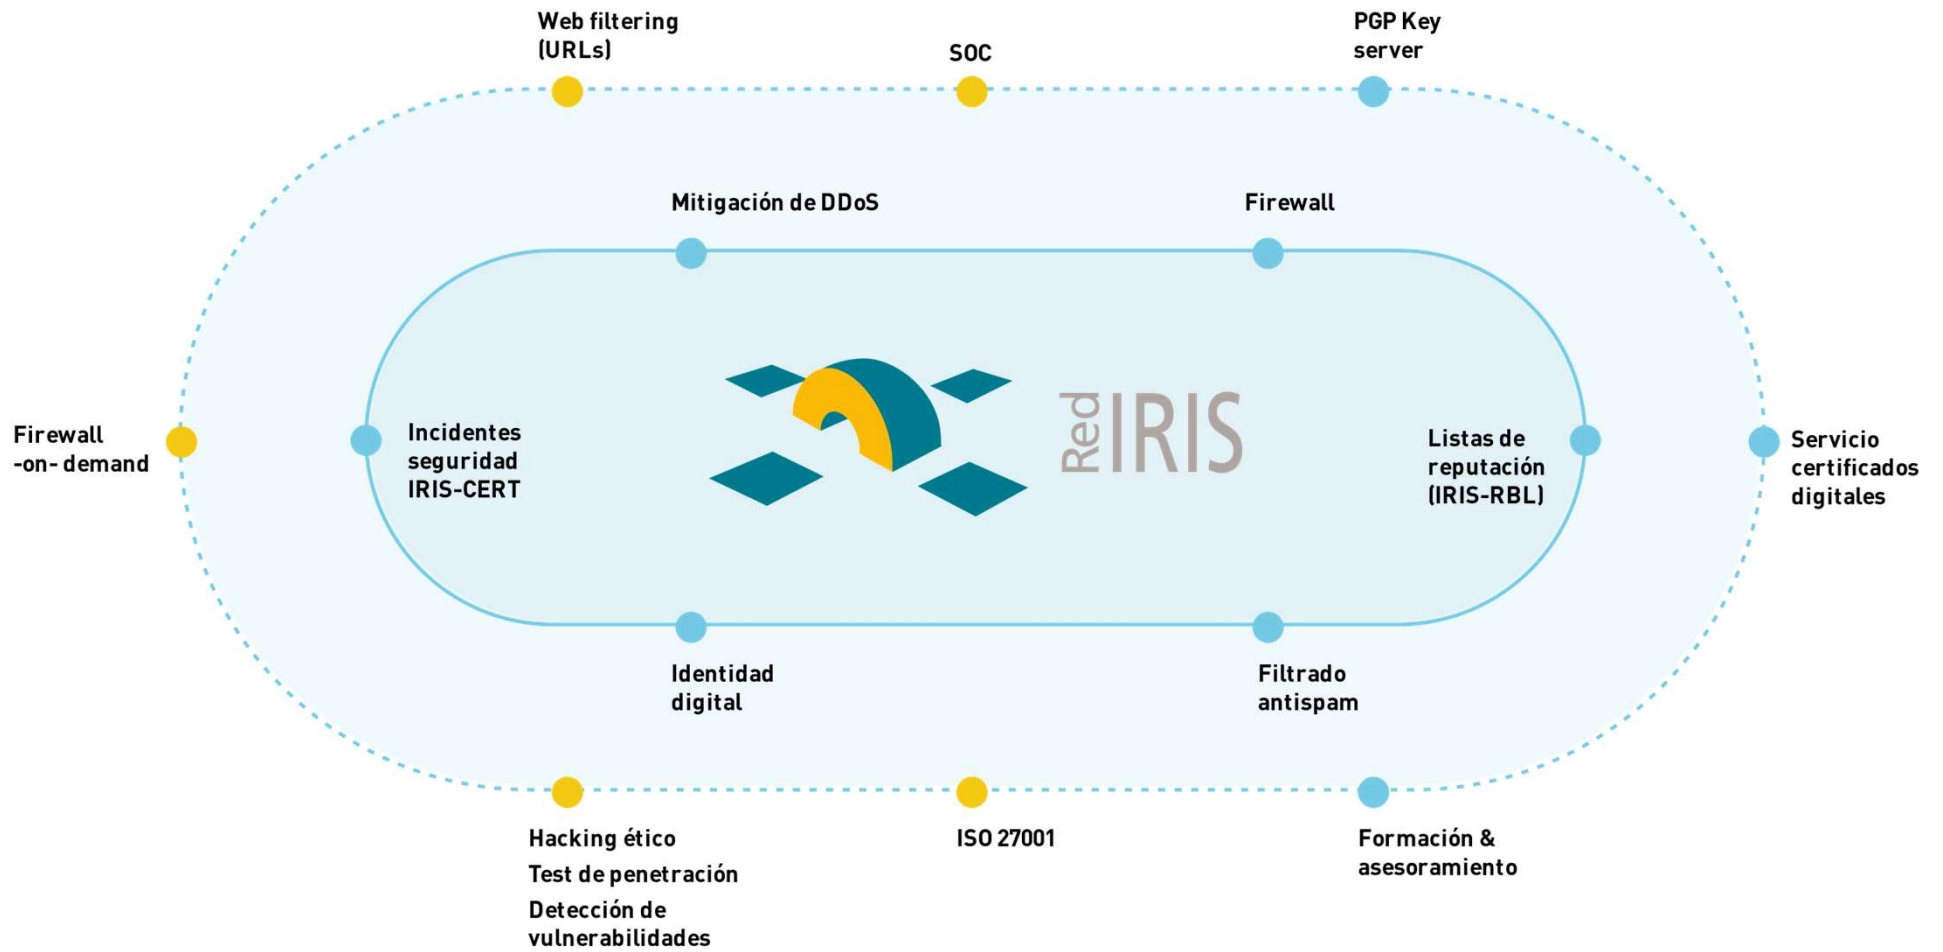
Web filtering (URLs)

SOC

PGP Key server

Mitigación de DDoS

Firewall

Firewall -on- demand

Incidentes seguridad IRIS-CERT

RedIRIS

Listas de reputación (IRIS-RBL)

Servicio certificados digitales

Identidad digital

Filtrado antispam

Hacking ético

Test de penetración

Detección de vulnerabilidades

ISO 27001

Formación & asesoramiento